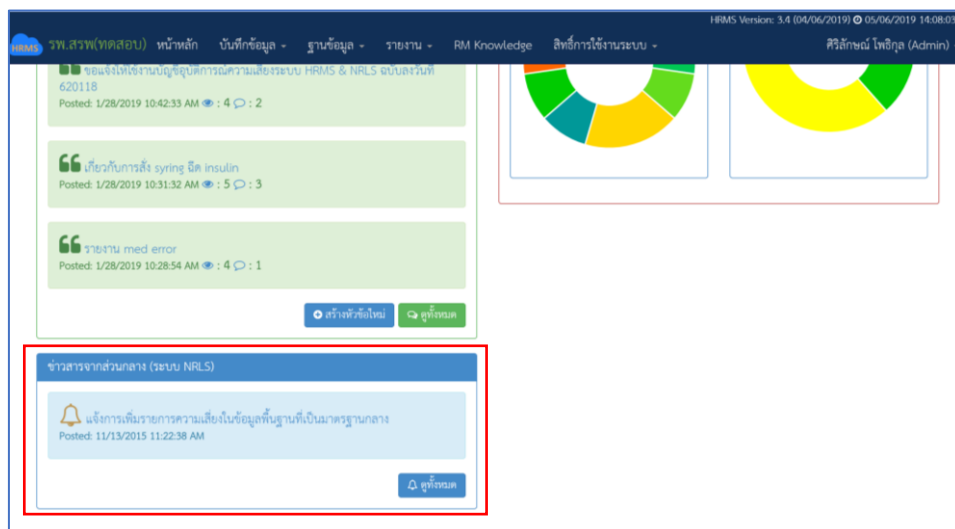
HRMS Version: 3.4 (04/06/2019) 05/06/2019 14:08:03

HRMS รพ.สรพ(ทดสอบ) หน้าหลัก บันทึกข้อมูล - ฐานข้อมูล - รายงาน - RM Knowledge สิทธิ์การใช้งานระบบ - ศิริลักษณ์ โพธิกุล (Admin)

ขอแจ้งให้ใช้งานบัญชีอุบัติการณ์ความเสี่ยงระบบ HRMS & NRLS ฉบับลงวันที่ 620118
Posted: 1/28/2019 10:42:33 AM : 4 : 2

เกี่ยวกับการสั่ง syring ฉีด insulin
Posted: 1/28/2019 10:31:32 AM : 5 : 3

รายงาน med error
Posted: 1/28/2019 10:28:54 AM : 4 : 1

สร้างหัวข้อใหม่ ดูทั้งหมด

ข่าวสารจากส่วนกลาง (ระบบ NRLS)

แจ้งการเพิ่มรายการความเสี่ยงในข้อมูลพื้นฐานที่เป็นมาตรฐานกลาง
Posted: 11/13/2015 11:22:38 AM

ดูทั้งหมด